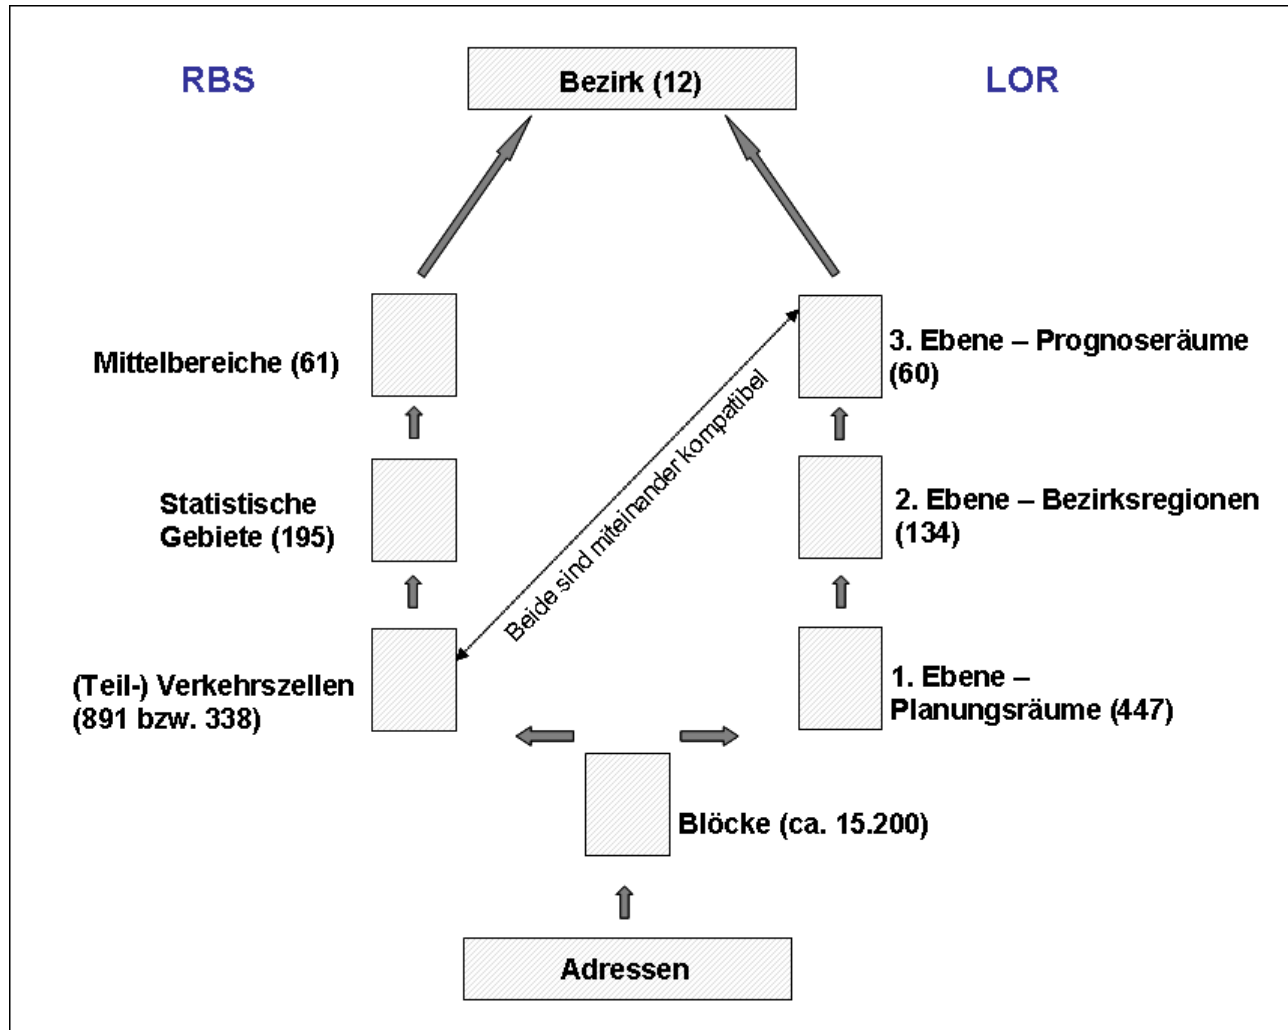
RBS

Bezirk (12)

LOR

Mittelbereiche (61)

3. Ebene – Prognoseräume (60)

Beide sind miteinander kompatibel

Statistische Gebiete (195)

2. Ebene – Bezirksregionen (134)

(Teil-) Verkehrszellen (891 bzw. 338)

1. Ebene – Planungsräume (447)

Blöcke (ca. 15.200)

Adressen